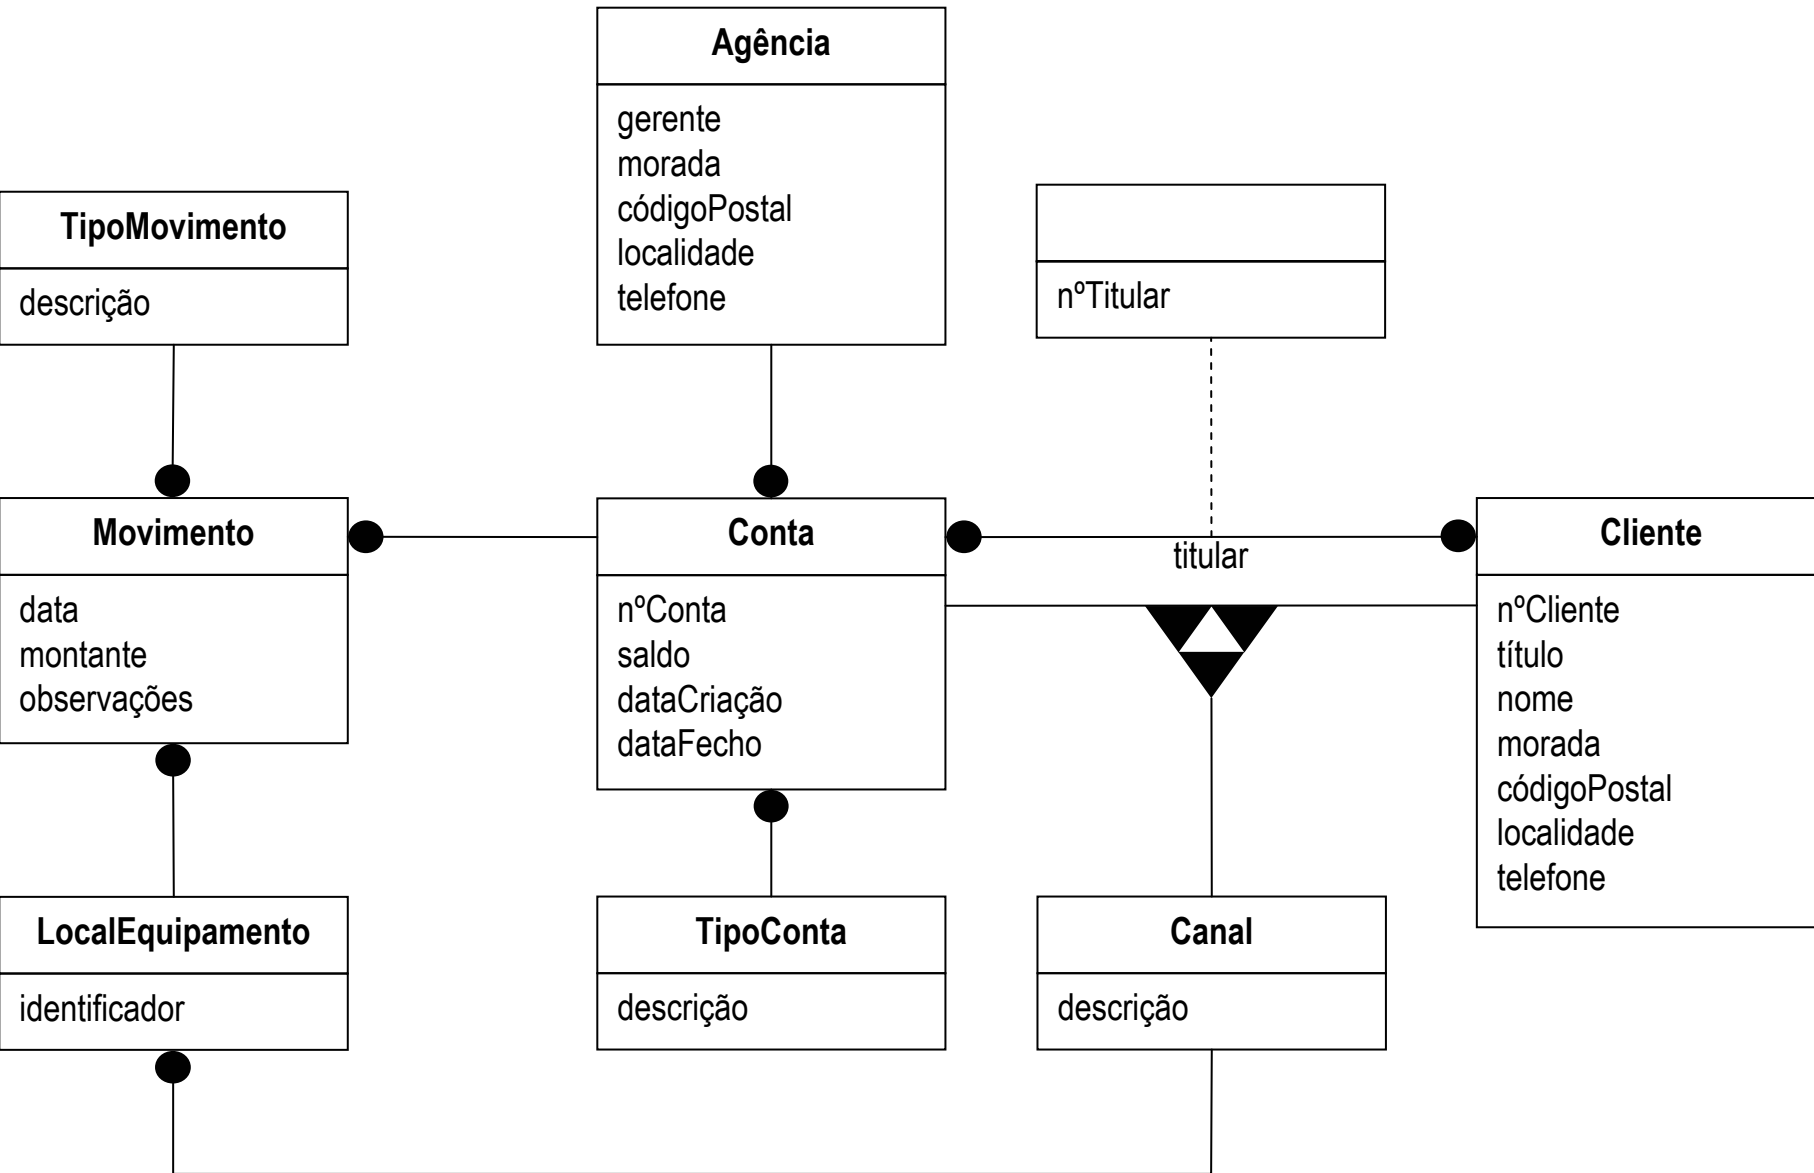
Agência
gerente
morada
códigoPostal
localidade
telefone

TipoMovimento
descrição

nºTitular

Movimento
data
montante
observações

Conta
nºConta
saldo
dataCriação
dataFecho

titular

Cliente
nºCliente
título
nome
morada
códigoPostal
localidade
telefone

LocalEquipamento
identificador

TipoConta
descrição

Canal
descrição